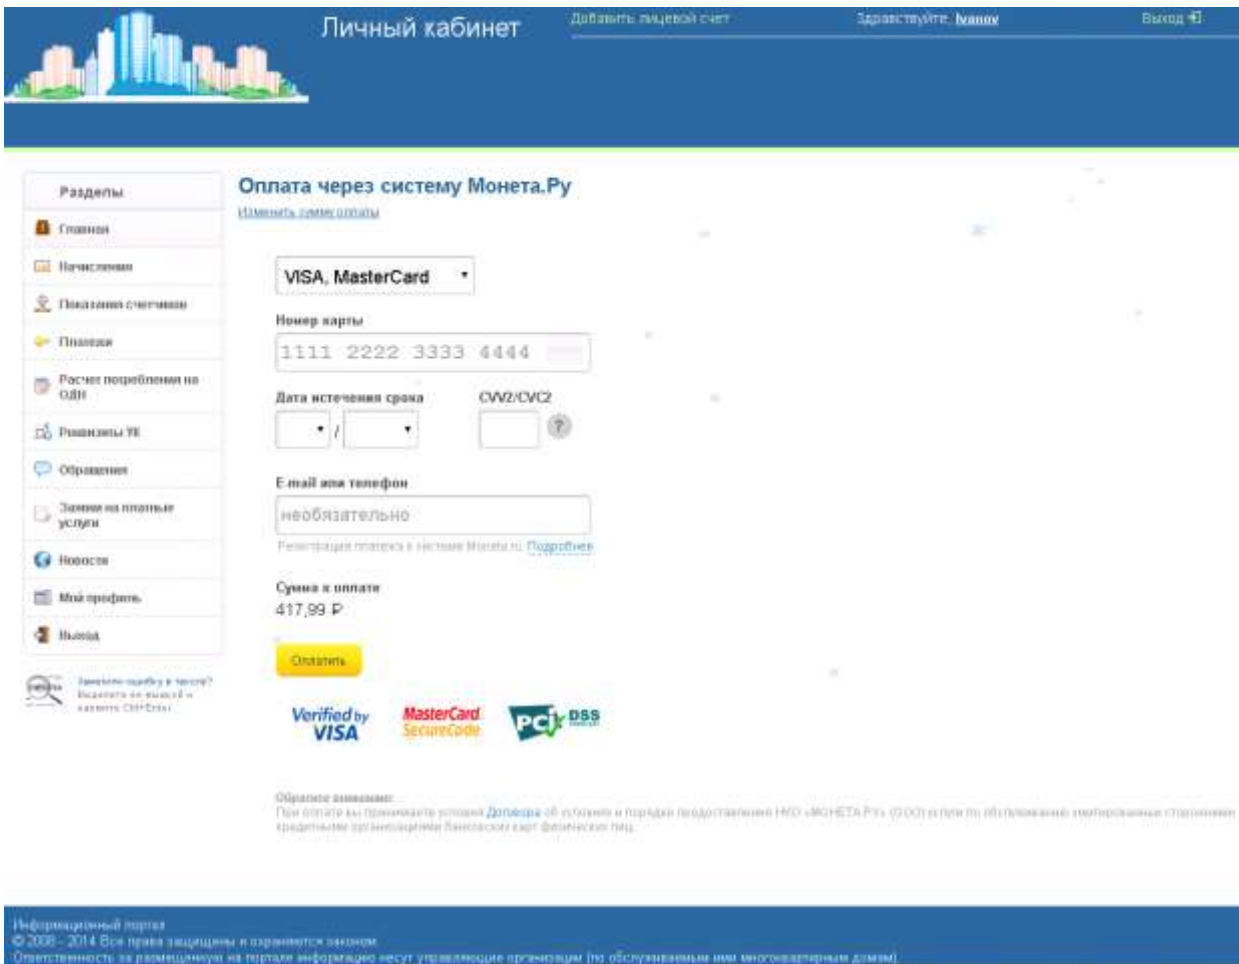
Личный кабинет

Добавить лицевой счет

Здравствуйте, Ivanov

Выход

Разделы

Главная

Начисления

Показания счетчиков

Платежи

Расчет потребления на ОДН

Реквизиты УК

Обращения

Заявки на платные услуги

Новости

Мой профиль

Выход

Заметили ошибку в тексте? Выделите ее мышкой и нажмите Ctrl+Enter

Оплата через систему Монета.Ру

Изменить сумму оплаты

VISA, MasterCard

Номер карты

1111 2222 3333 4444

Дата истечения срока

/

CVV2/CVC2

?

E-mail или телефон

необязательно

Регистрация платежа в системе Moneta.ru Подробнее

Сумма к оплате

417,99 ₽

Оплатить

Verified by VISA

MasterCard SecureCode

PCI DSS

Обратите внимание:

При оплате вы принимаете условия Договора об условиях и порядке предоставления НКО «МОНЕТА.РУ» (ООО) услуги по обслуживанию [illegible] кредитными организациями банковских карт физических лиц.

Информационный портал

© 2008 - 2014 Все права защищены и охраняются законом

Ответственность за размещенную на портале информацию несут управляющие организации (по обслуживаемым ими многоквартирным домам)